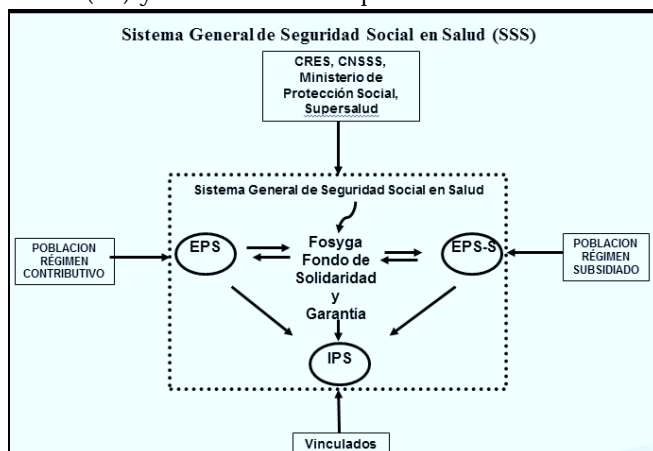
Sistema General de Seguridad Social en Salud (SSS)

CRES, CNSSS, Ministerio de Protección Social, Supersalud

Sistema General de Seguridad Social en Salud

POBLACION RÉGIMEN CONTRIBUTIVO

EPS

Fosyga Fondo de Solidaridad y Garantía

EPS-S

POBLACION RÉGIMEN SUBSIDIADO

IPS

Vinculados